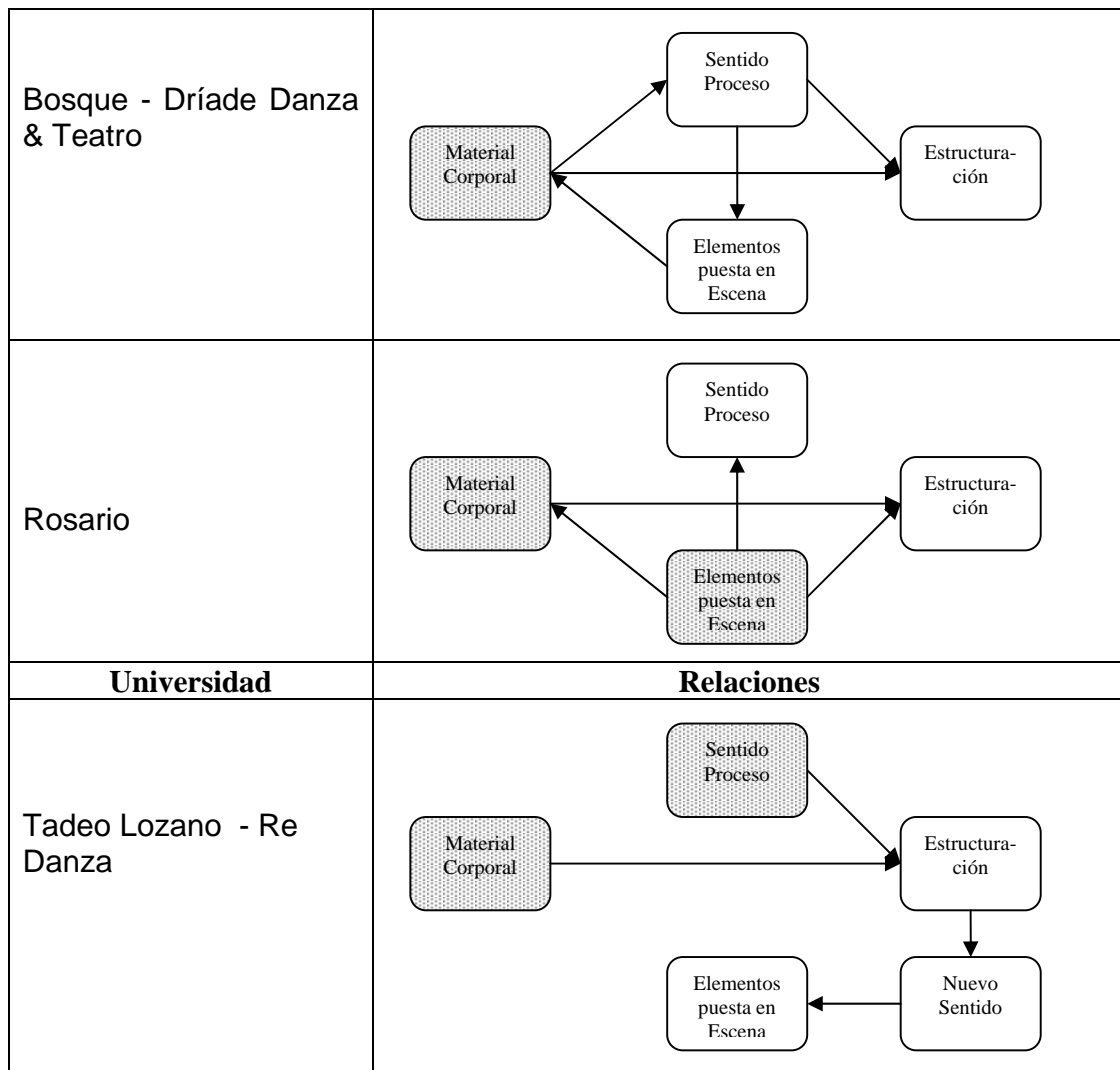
| | |
|---|---|
| Bosque - Dríade Danza & Teatro | Sentido Proceso<br>Material Corporal<br>Estructuración<br>Elementos puesta en Escena |
| Rosario | Sentido Proceso<br>Material Corporal<br>Estructuración<br>Elementos puesta en Escena |
| **Universidad** | **Relaciones** |
| Tadeo Lozano - Re Danza | Sentido Proceso<br>Material Corporal<br>Estructuración<br>Elementos puesta en Escena<br>Nuevo Sentido |